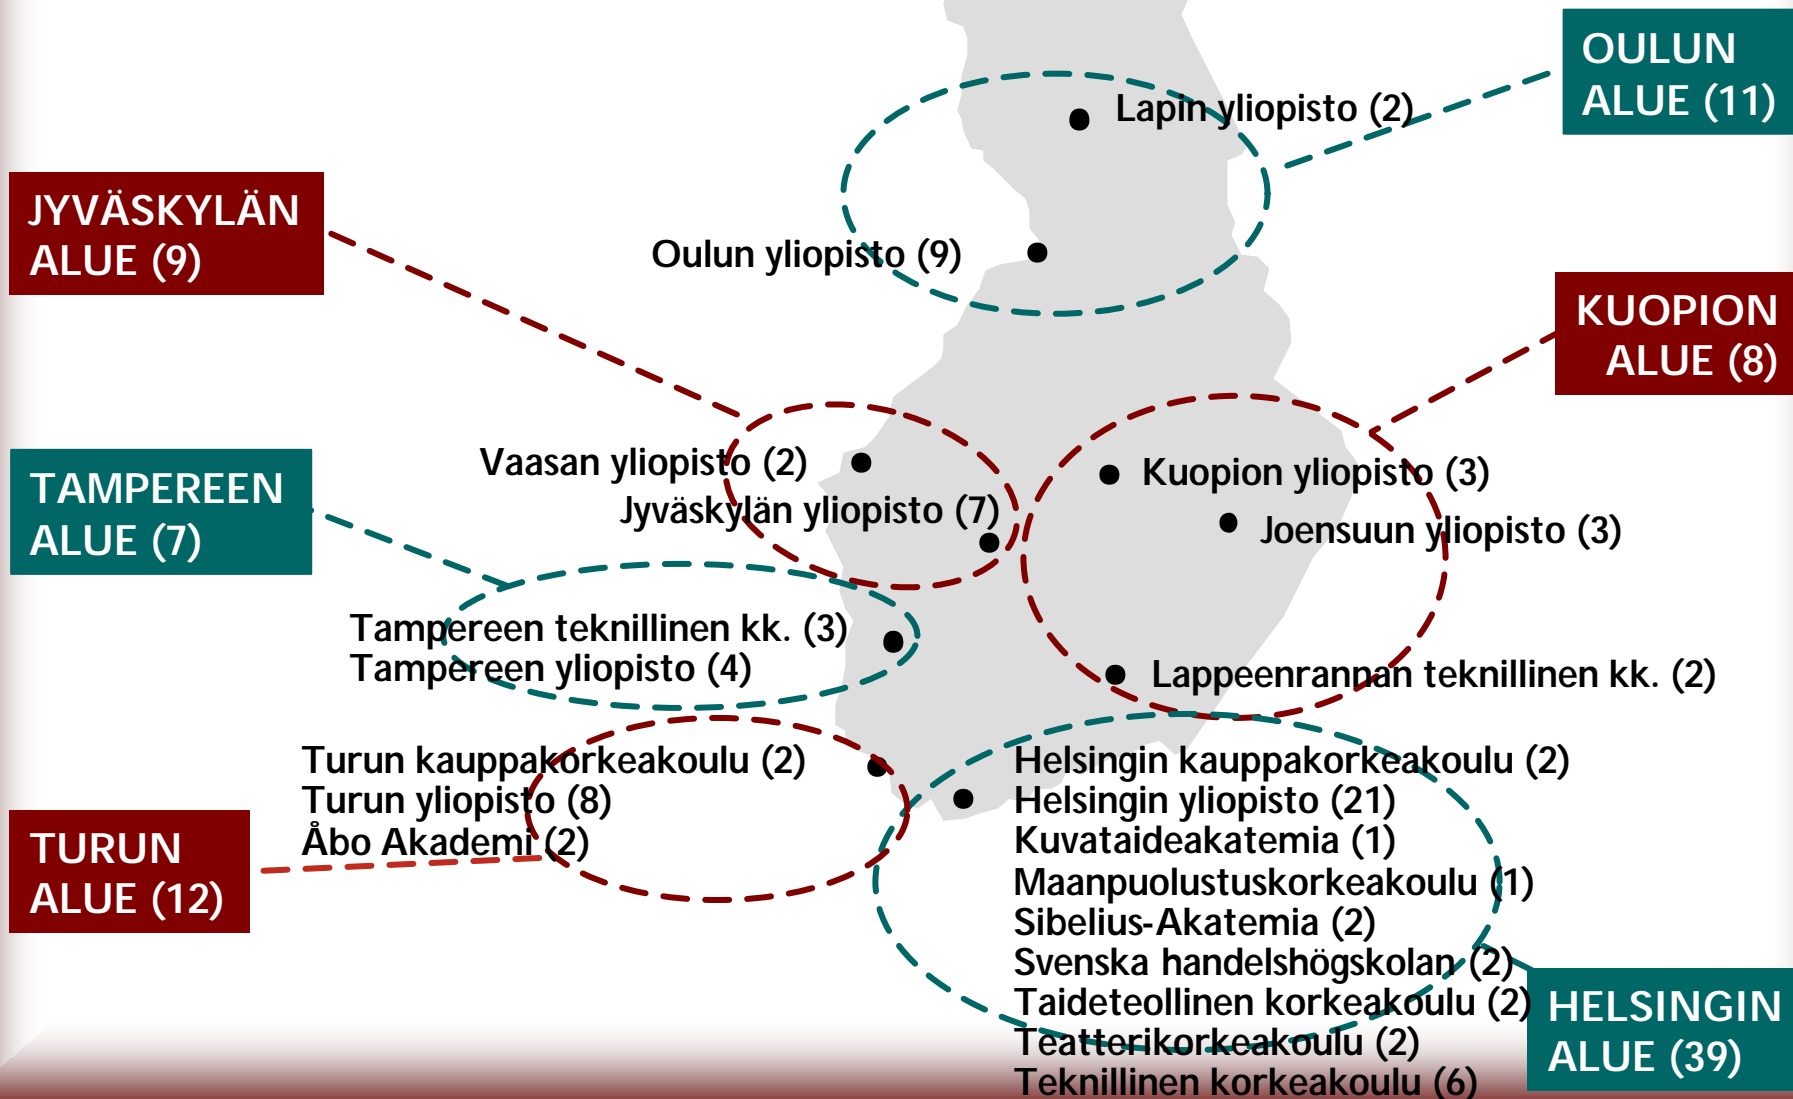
OULUN ALUE (11)

Lapin yliopisto (2)

JYVÄSKYLÄN ALUE (9)

Oulun yliopisto (9)

KUOPION ALUE (8)

Vaasan yliopisto (2)

TAMPEREEN ALUE (7)

Jyväskylän yliopisto (7)

Kuopion yliopisto (3)

Joensuun yliopisto (3)

Tampereen teknillinen kk. (3)
Tampereen yliopisto (4)

Lappeenrannan teknillinen kk. (2)

Turun kauppakorkeakoulu (2)
Turun yliopisto (8)
Åbo Akademi (2)

TURUN ALUE (12)

Helsingin kauppakorkeakoulu (2)
Helsingin yliopisto (21)
Kuvataideakatemia (1)
Maanpuolustuskorkeakoulu (1)
Sibelius-Akatemia (2)
Svenska handelshögskolan (2)
Taideteollinen korkeakoulu (2)
Teatterikorkeakoulu (2)
Teknillinen korkeakoulu (6)

HELSINGIN ALUE (39)